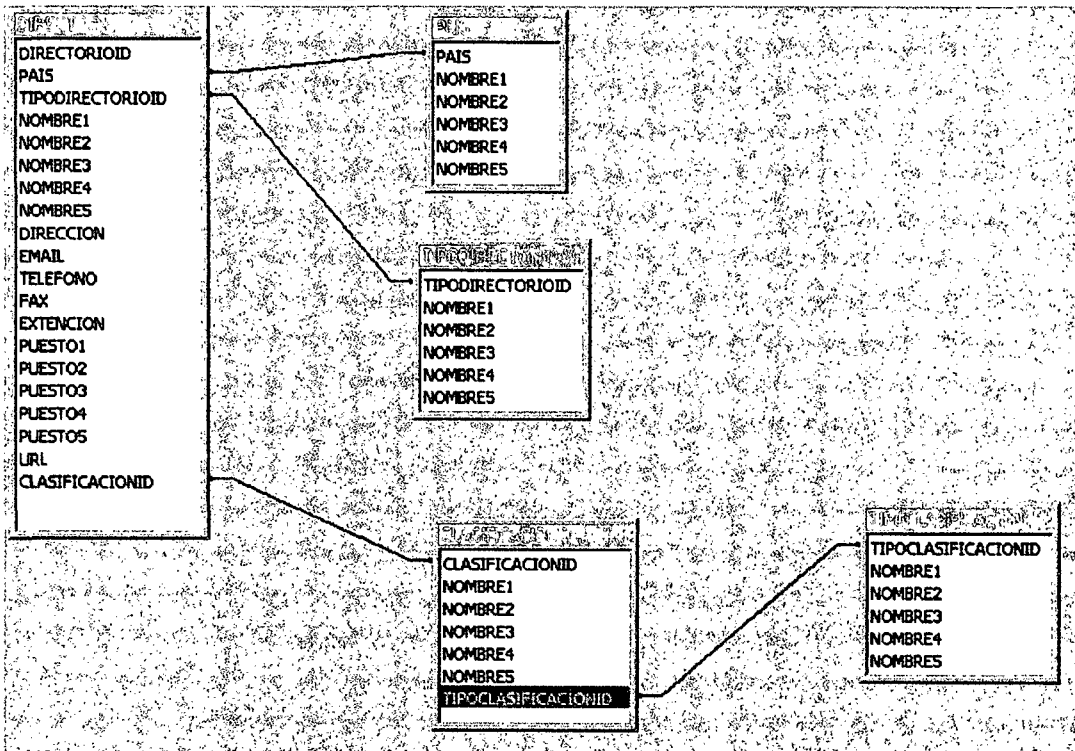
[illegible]
DIRECTORIOID
PAIS
TIPODIRECTORIOID
NOMBRE1
NOMBRE2
NOMBRE3
NOMBRE4
NOMBRE5
DIRECCION
EMAIL
TELEFONO
FAX
EXTENCION
PUESTO1
PUESTO2
PUESTO3
PUESTO4
PUESTO5
URL
CLASIFICACIONID

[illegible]
PAIS
NOMBRE1
NOMBRE2
NOMBRE3
NOMBRE4
NOMBRE5

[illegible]
TIPODIRECTORIOID
NOMBRE1
NOMBRE2
NOMBRE3
NOMBRE4
NOMBRE5

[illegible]
CLASIFICACIONID
NOMBRE1
NOMBRE2
NOMBRE3
NOMBRE4
NOMBRE5
TIPOCLASIFICACIONID

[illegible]
TIPOCLASIFICACIONID
NOMBRE1
NOMBRE2
NOMBRE3
NOMBRE4
NOMBRE5